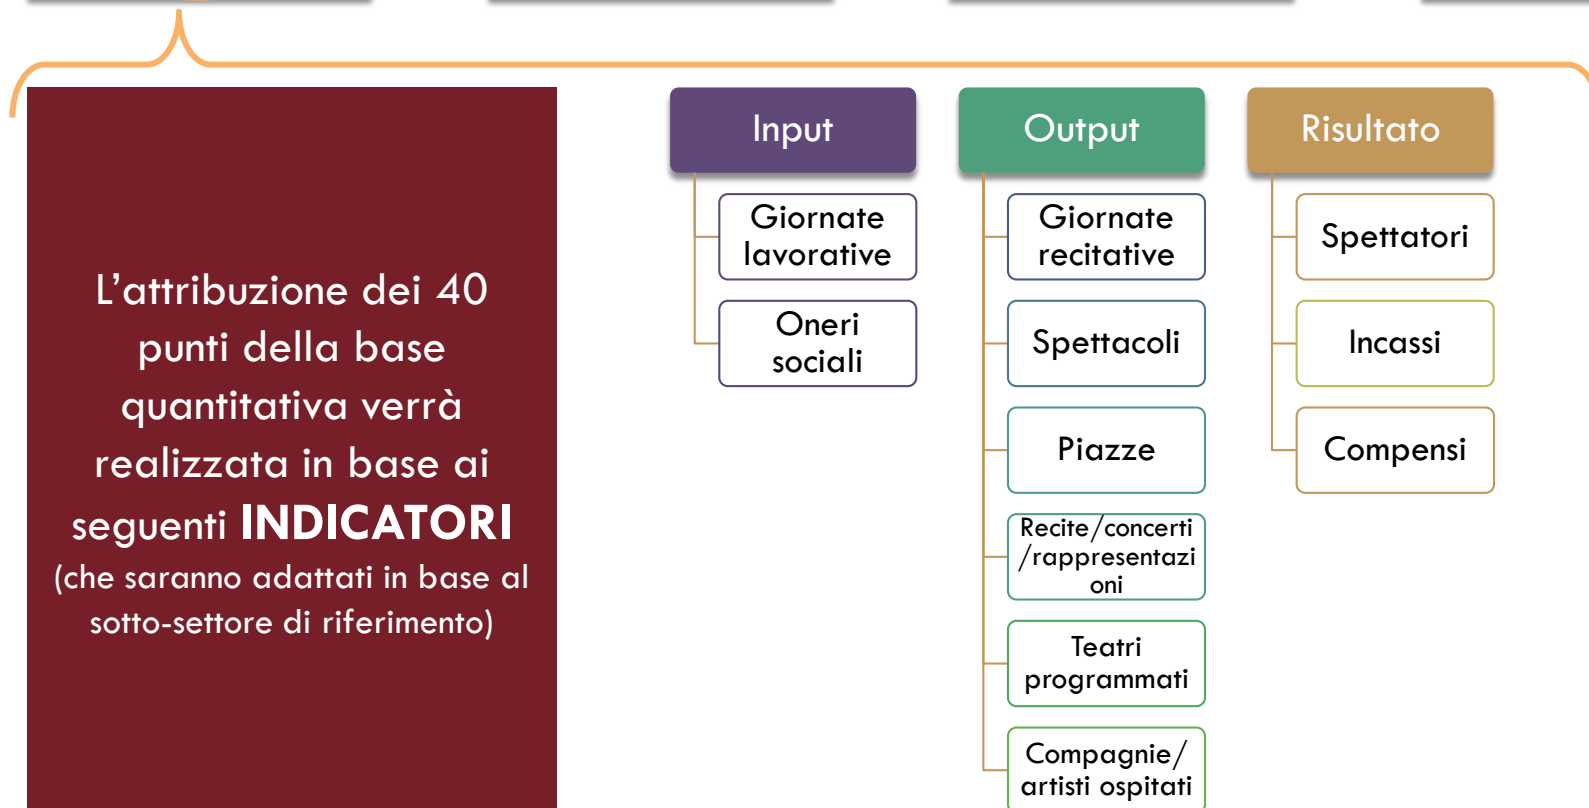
L’attribuzione dei 40 punti della base quantitativa verrà realizzata in base ai seguenti **INDICATORI** (che saranno adattati in base al sotto-settore di riferimento)

Input

Giornate lavorative

Oneri sociali

Output

Giornate recitative

Spettacoli

Piazze

Recite/concerti/rappresentazioni

Teatri programmati

Compagnie/artisti ospitati

Risultato

Spettatori

Incassi

Compensi